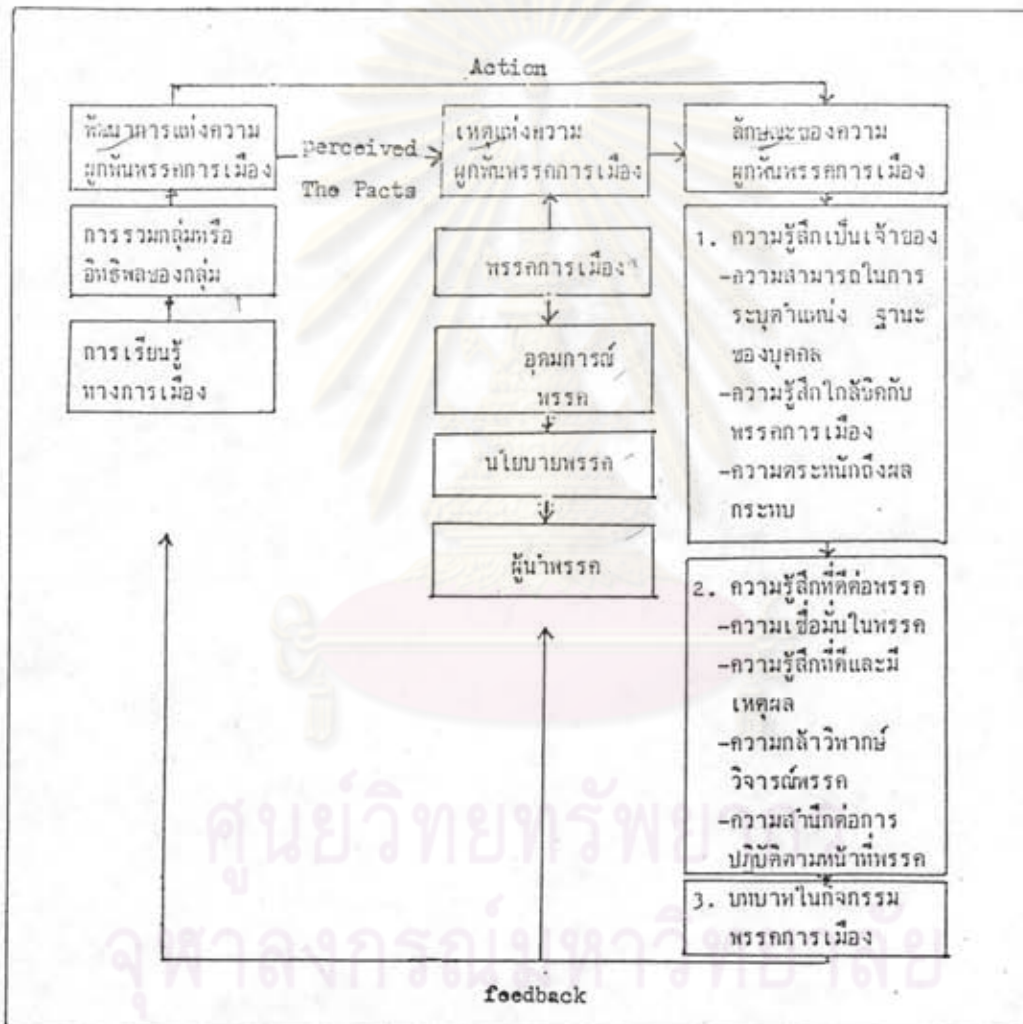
Action

พัฒนาการแห่งความผูกพันพรรคการเมือง

perceived The Facts

เหตุแห่งความผูกพันพรรคการเมือง

ลักษณะของความผูกพันพรรคการเมือง

การรวมกลุ่มหรืออิทธิพลของกลุ่ม

การเรียนรู้ทางการเมือง

พรรคการเมือง

อุดมการณ์พรรค

นโยบายพรรค

ผู้นำพรรค

1. ความรู้สึกเป็นเจ้าของ
-ความสามารถในการระบุตำแหน่ง ฐานะของบุคคล
-ความรู้สึกใกล้ชิดกับพรรคการเมือง
-ความตระหนักถึงผลกระทบ

2. ความรู้สึกที่ดีต่อพรรค
-ความเชื่อมั่นในพรรค
-ความรู้สึกที่ดีและมีเหตุผล
-ความกล้าวิพากษ์วิจารณ์พรรค
-ความสำนึกต่อการปฏิบัติตามหน้าที่พรรค

3. บทบาทในกิจกรรมพรรคการเมือง

feedback

ศูนย์วิทยทรัพยากร
จุฬาลงกรณ์มหาวิทยาลัย